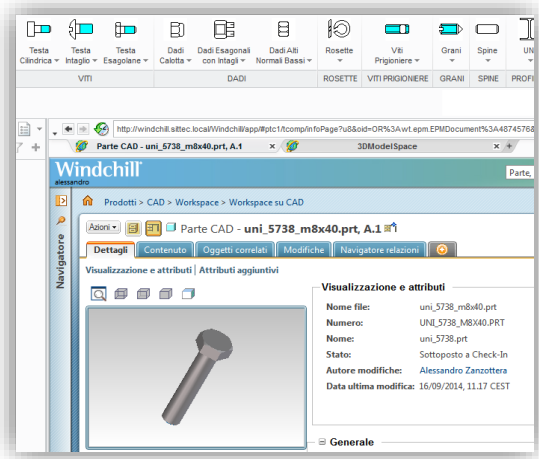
Testa Cilindrica ▾ Testa Intaglio ▾ Testa Esagonale ▾ Dadi Calotta ▾ Dadi Esagonali con Intagli ▾ Dadi Alti Normali Bassi ▾ Rosette ▾ Viti Prigioniere ▾ Grani ▾ Spine ▾ UN

VITI DADI ROSETTE VITI PRIGIONIERE GRANI SPINE PROFI

http://windchill.sittec.local/Windchill/app/#ptc1/tcomp/infoPage?u8&oid=OR%3Awt.epm.EPMDocument%3A4874576

Parte CAD - uni_5738_m8x40.prt, A.1 3DModelSpace

Windchill
alessandro

Parte,

Navigatore

Prodotti > CAD > Workspace > Workspace su CAD

Azioni ▾ Parte CAD - uni_5738_m8x40.prt, A.1

Dettagli Contenuto Oggetti correlati Modifiche Navigatore relazioni

Visualizzazione e attributi | Attributi aggiuntivi

Visualizzazione e attributi

| | |
|---|---|
| Nome file: | uni_5738_m8x40.prt |
| Numero: | UNI_5738_M8X40.PRT |
| Nome: | uni_5738.prt |
| Stato: | Sottoposto a Check-In |
| Autore modifiche: | Alessandro Zanzottera |
| Data ultima modifica: | 16/09/2014, 11.17 CEST |

Generale